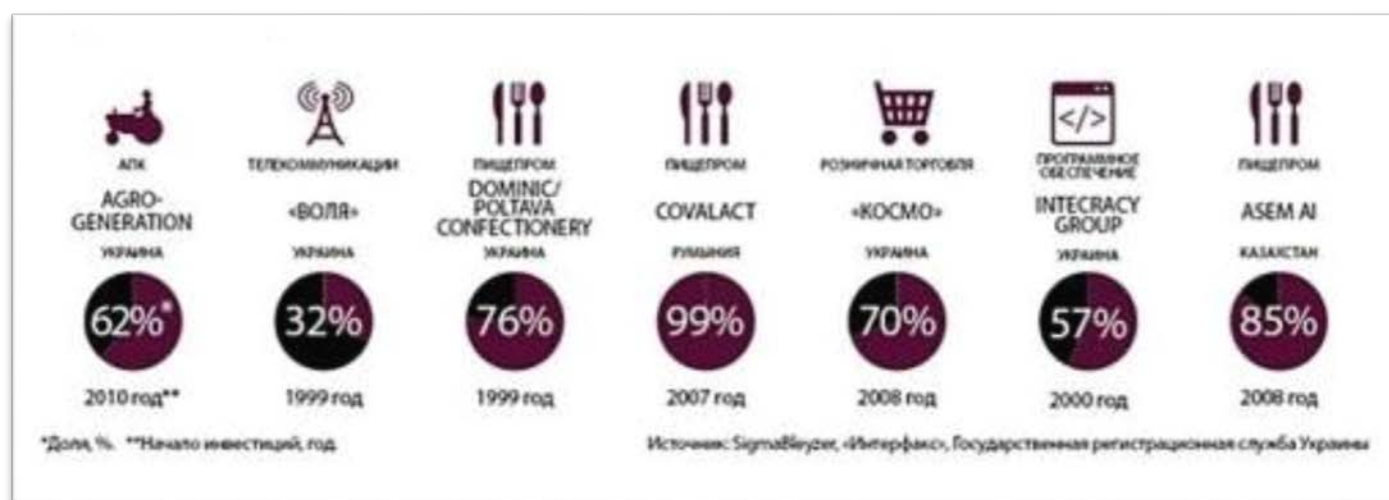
АПК
AGRO-GENERATION
УКРАИНА
62%*
2010 год**

ТЕЛЕКОММУНИКАЦИИ
«ВОЛЯ»
УКРАИНА
32%
1999 год

ПИЩЕПРОМ
DOMINIC/ POLTAVA CONFECTIONERY
УКРАИНА
76%
1999 год

ПИЩЕПРОМ
COVALACT
РУМЫНИЯ
99%
2007 год

РОЗНИЧНАЯ ТОРГОВЛЯ
«КОСМО»
УКРАИНА
70%
2008 год

</>
ПРОГРАММНОЕ ОБЕСПЕЧЕНИЕ
INTECRACY GROUP
УКРАИНА
57%
2000 год

ПИЩЕПРОМ
ASEM AI
КАЗАХСТАН
85%
2008 год

*Доля, %. **Начало инвестиций, год.

Источник: SigmaBleyzer, «Интерфакс», Государственная регистрационная служба Украины